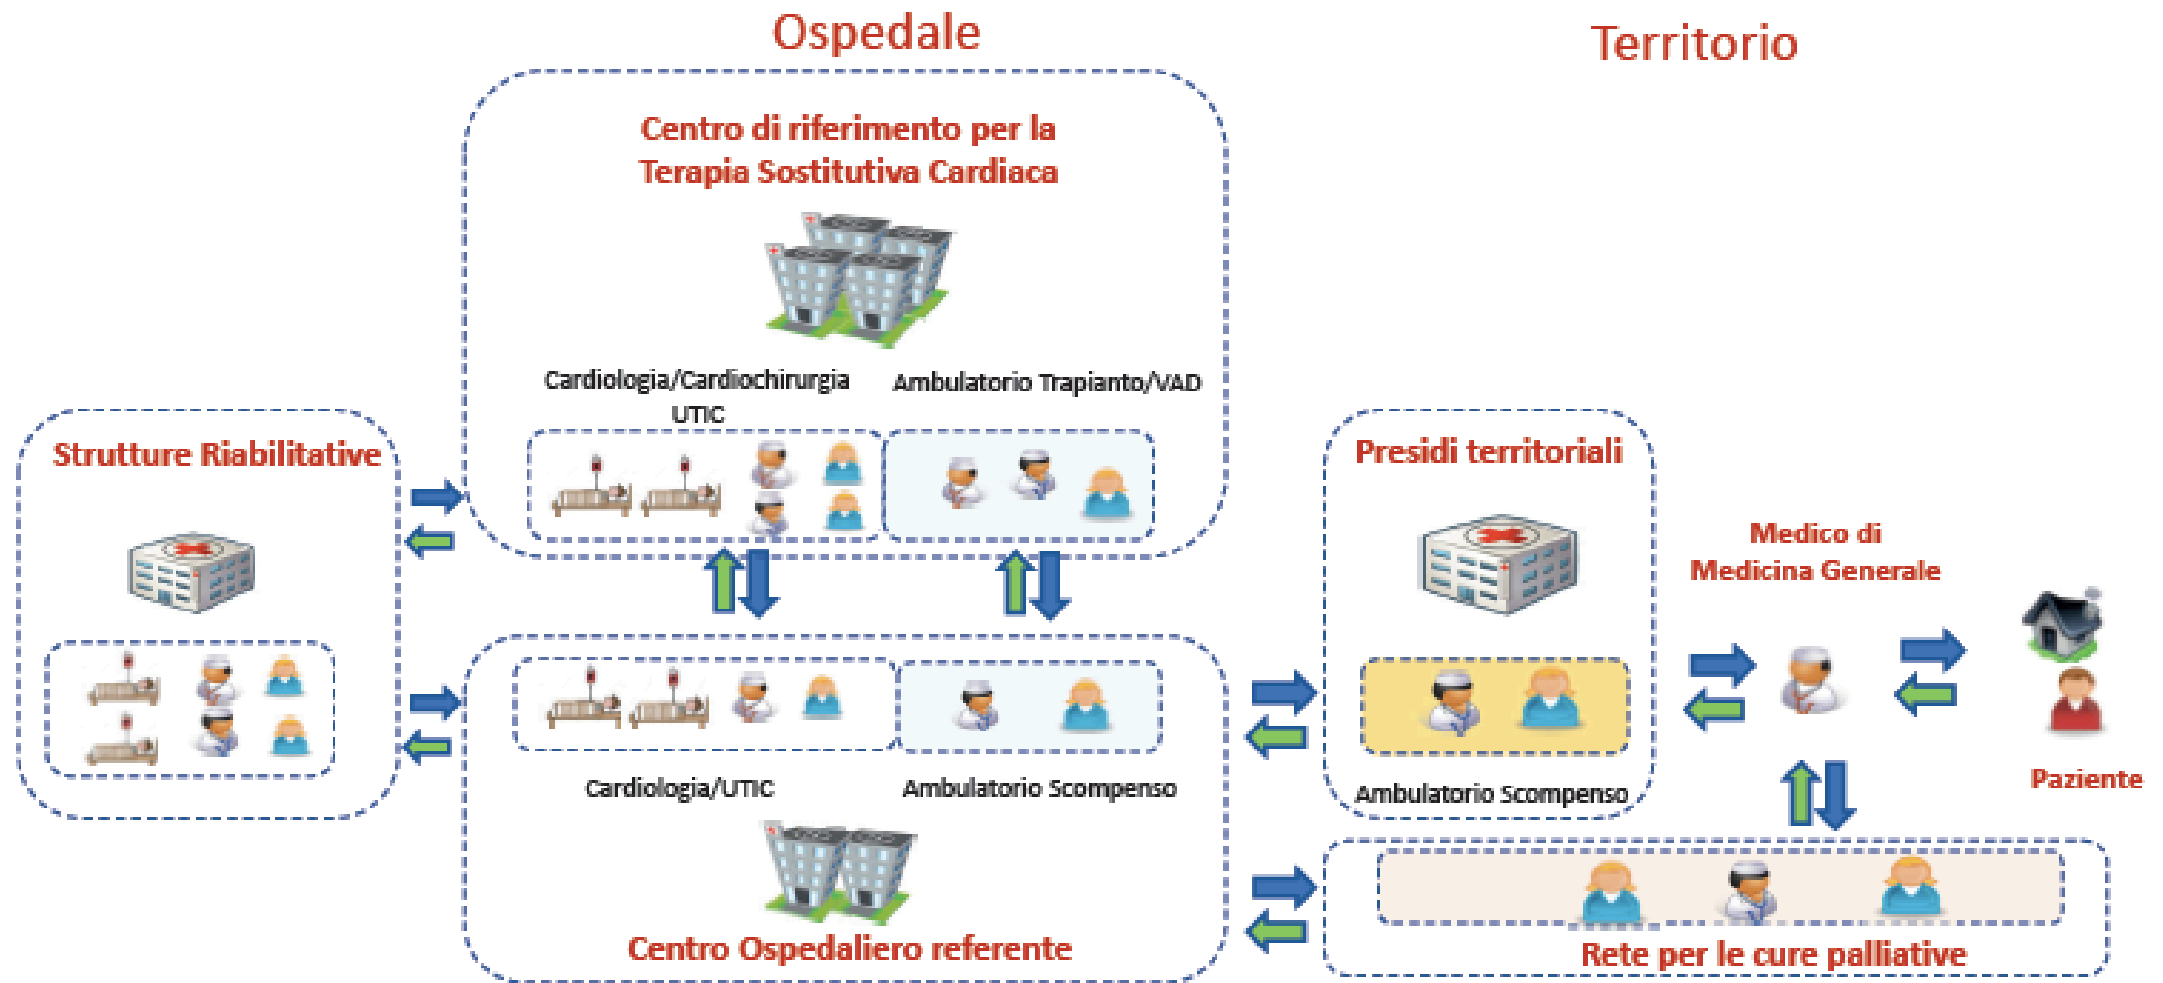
Ospedale

Territorio

Centro di riferimento per la Terapia Sostitutiva Cardiaca

Cardiologia/Cardiochirurgia UTIC

Ambulatorio Trapianto/VAD

Strutture Riabilitative

Presidi territoriali

Medico di Medicina Generale

Cardiologia/UTIC

Ambulatorio Scompenso

Ambulatorio Scompenso

Paziente

Centro Ospedaliero referente

Rete per le cure palliative